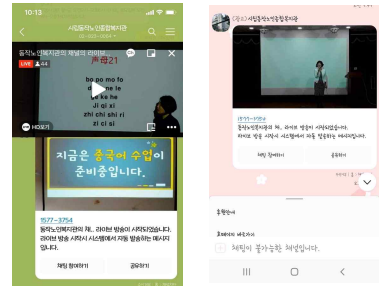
10:13

사회복지노인종합복지관

동작노인복지관의 채널의 라이브...

LIVE 44

声母21

b p m f
d t n l
g k h
j q x
zhi chi shi ri
z c s

지금은 중국어 수업이
준비중입니다.

1577-3754

동작노인복지관의 채.. 라이브 방송이 시작되었습니다.
라이브 방송 시작시 시스템에서 자동 발송되는 메시지입니다.

채팅 참여하기
공유하기

(광고) 사회복지노인종합복지관

1577-3754

동작노인복지관의 채.. 라이브 방송이 시작되었습니다.
라이브 방송 시작시 시스템에서 자동 발송되는 메시지입니다.

채팅 참여하기
공유하기

운영안내

채팅이 불가능한 채널입니다.